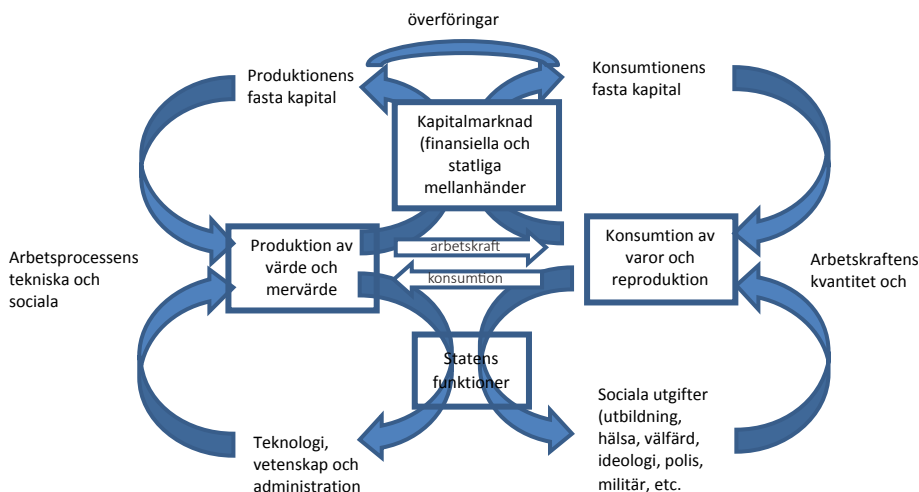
överföringar

Produktionens fasta kapital

Kapitalmarknad (finansiella och statliga mellanhänder

Konsumtionens fasta kapital

Arbetsprocessens tekniska och sociala

Produktion av värde och mervärde

arbetskraft

konsumtion

Konsumtion av varor och reproduktion

Arbetskraftens kvantitet och

Statens funktioner

Teknologi, vetenskap och administration

Sociala utgifter (utbildning, hälsa, välfärd, ideologi, polis, militär, etc.